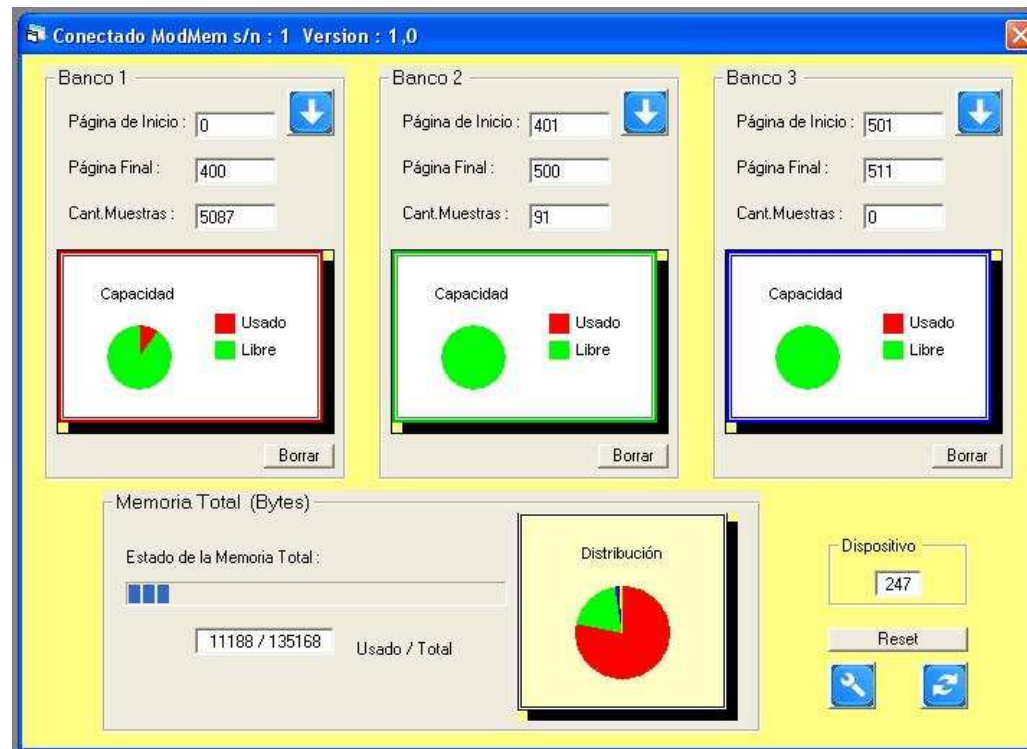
Conectado ModMem s/n : 1 Version : 1,0

Banco 1
Página de Inicio : 0
Página Final : 400
Cant.Muestras : 5087
Capacidad
Usado
Libre
Borrar

Banco 2
Página de Inicio : 401
Página Final : 500
Cant.Muestras : 91
Capacidad
Usado
Libre
Borrar

Banco 3
Página de Inicio : 501
Página Final : 511
Cant.Muestras : 0
Capacidad
Usado
Libre
Borrar

Memoria Total (Bytes)
Estado de la Memoria Total :
11188 / 135168
Usado / Total
Distribución

Dispositivo
247
Reset